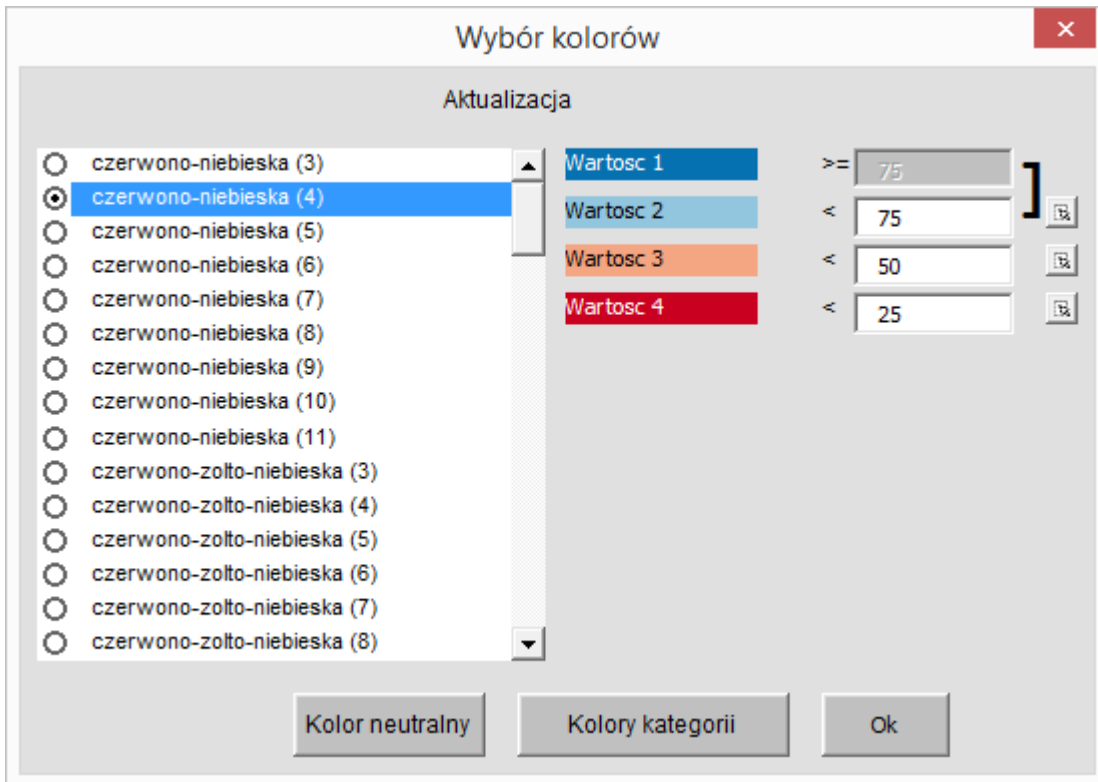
Wybór kolorów

Aktualizacja

czerwono-niebieska (3)
czerwono-niebieska (4)
czerwono-niebieska (5)
czerwono-niebieska (6)
czerwono-niebieska (7)
czerwono-niebieska (8)
czerwono-niebieska (9)
czerwono-niebieska (10)
czerwono-niebieska (11)
czerwono-zolto-niebieska (3)
czerwono-zolto-niebieska (4)
czerwono-zolto-niebieska (5)
czerwono-zolto-niebieska (6)
czerwono-zolto-niebieska (7)
czerwono-zolto-niebieska (8)

| | | |
|---|---|---|
| Wartosc 1 | >= | 75 |
| Wartosc 2 | < | 75 |
| Wartosc 3 | < | 50 |
| Wartosc 4 | < | 25 |

Kolor neutralny
Kolory kategorii
Ok